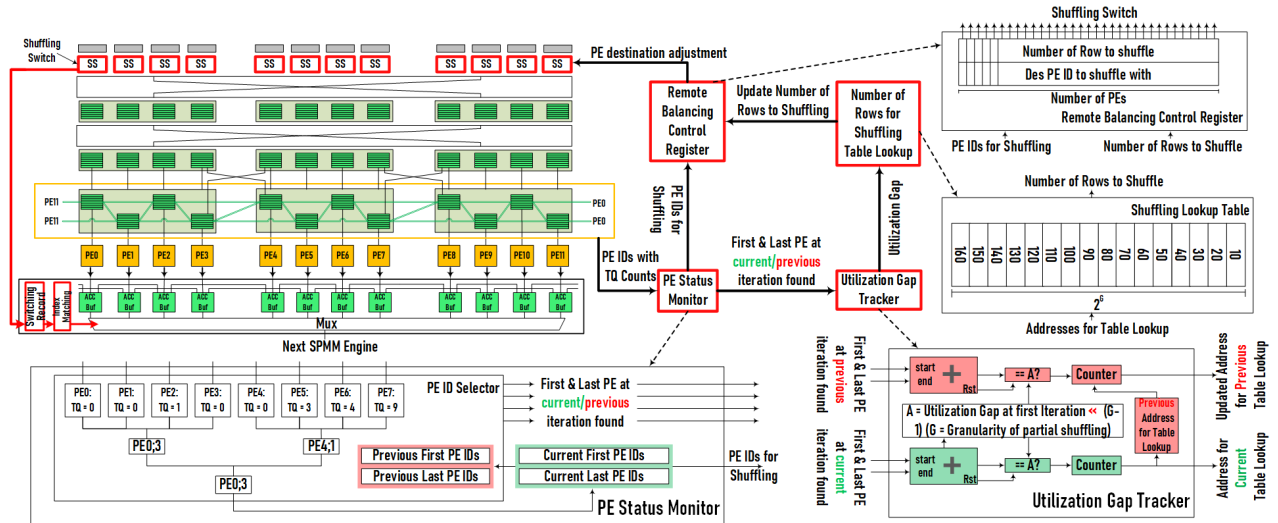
Shuffling Switch
SS SS SS SS SS SS SS SS SS SS SS SS
PE destination adjustment
PE11
PE11
PE0
PE0
PE0 PE1 PE2 PE3 PE4 PE5 PE6 PE7 PE8 PE9 PE10 PE11
Switching Record
Index Matching
ACC Buf ACC Buf ACC Buf ACC Buf ACC Buf ACC Buf ACC Buf ACC Buf ACC Buf ACC Buf ACC Buf ACC Buf
Mux
Next SPMM Engine
Remote Balancing Control Register
Update Number of Rows to Shuffling
Number of Rows for Shuffling Table Lookup
PE IDs for Shuffling
PE IDs with TQ Counts
PE Status Monitor
First & Last PE at current/previous iteration found
Utilization Gap
Utilization Gap Tracker
Shuffling Switch
Number of Row to shuffle
Des PE ID to shuffle with
Number of PEs
Remote Balancing Control Register
PE IDs for Shuffling
Number of Rows to Shuffle
Number of Rows to Shuffle
Shuffling Lookup Table
160 150 140 130 120 110 100 90 80 70 60 50 40 30 20 10
$2^G$
Addresses for Table Lookup
PE0: TQ = 0
PE1: TQ = 0
PE2: TQ = 1
PE3: TQ = 0
PE4: TQ = 0
PE5: TQ = 3
PE6: TQ = 4
PE7: TQ = 9
PE ID Selector
First & Last PE at current/previous iteration found
PE0;3
PE4;1
PE0;3
Previous First PE IDs
Previous Last PE IDs
Current First PE IDs
Current Last PE IDs
PE IDs for Shuffling
PE Status Monitor
First & Last PE at previous iteration found
start
end
Rst
== A?
Counter
A = Utilization Gap at first Iteration << (G-1) (G = Granularity of partial shuffling)
Previous Address for Table Lookup
First & Last PE at current iteration found
start
end
Rst
== A?
Counter
Updated Address for Previous Table Lookup
Address for Current Table Lookup
Utilization Gap Tracker